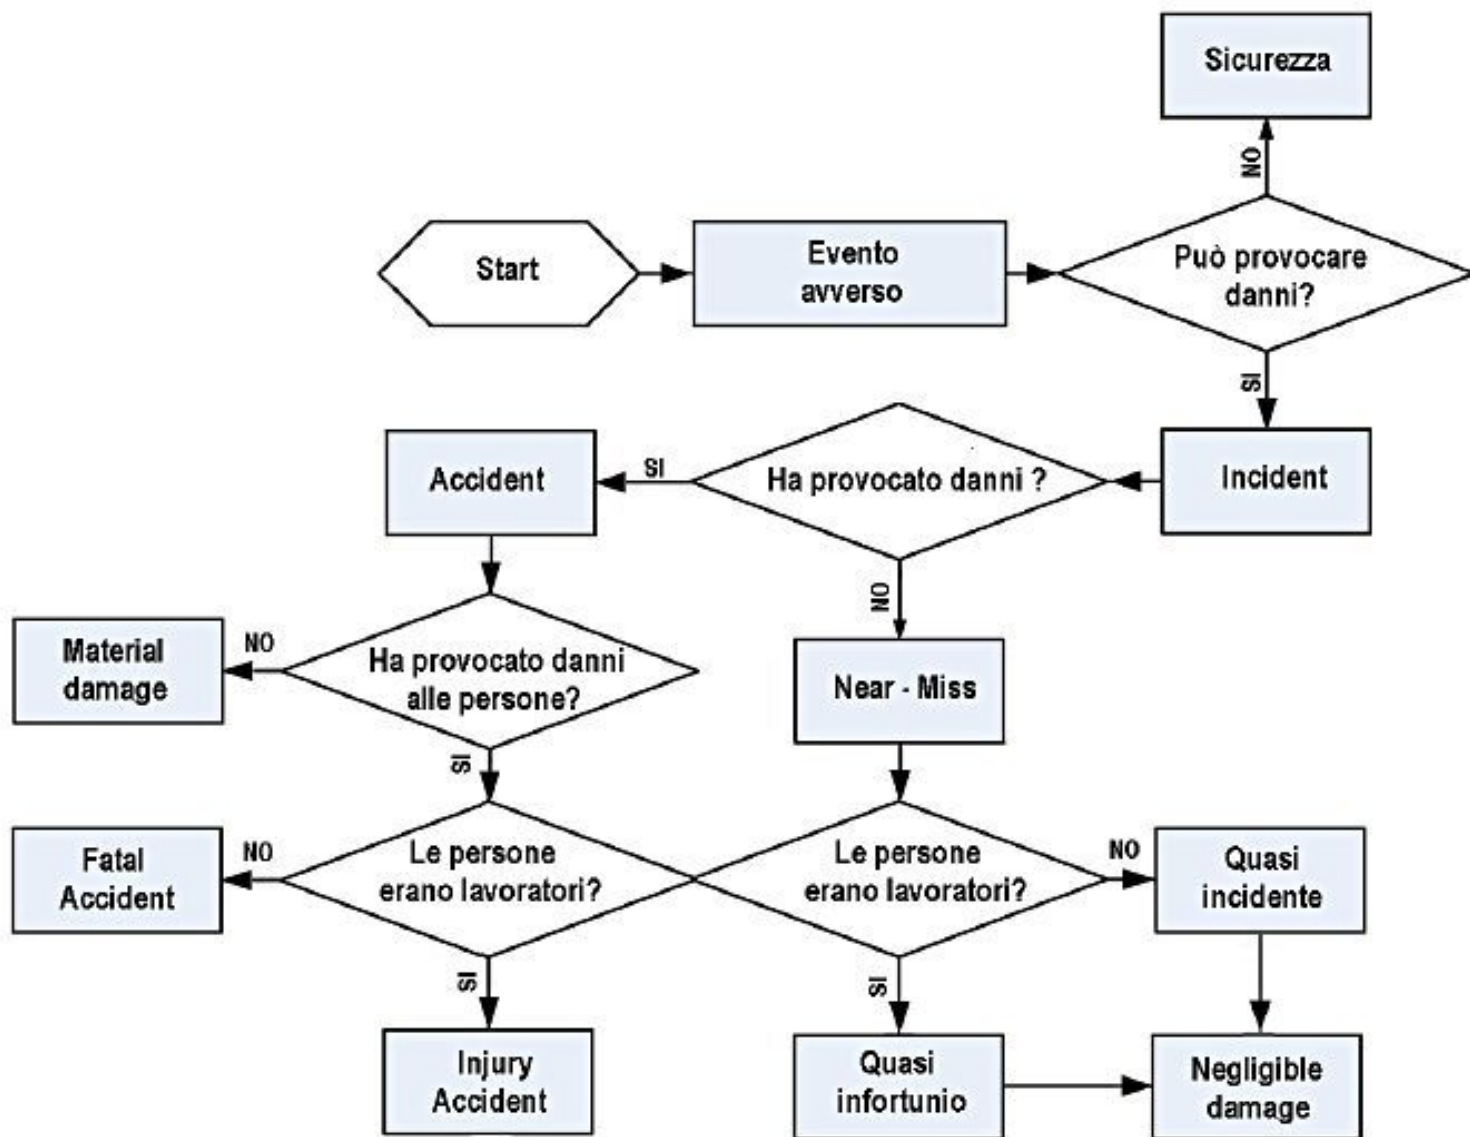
Sicurezza

NO

Start

Evento avverso

Può provocare danni?

SI

Accident

SI

Ha provocato danni ?

Incident

NO

Material damage

NO

Ha provocato danni alle persone?

Near - Miss

SI

Fatal Accident

NO

Le persone erano lavoratori?

Le persone erano lavoratori?

NO

Quasi incidente

SI

SI

Injury Accident

Quasi infortunio

Negligible damage